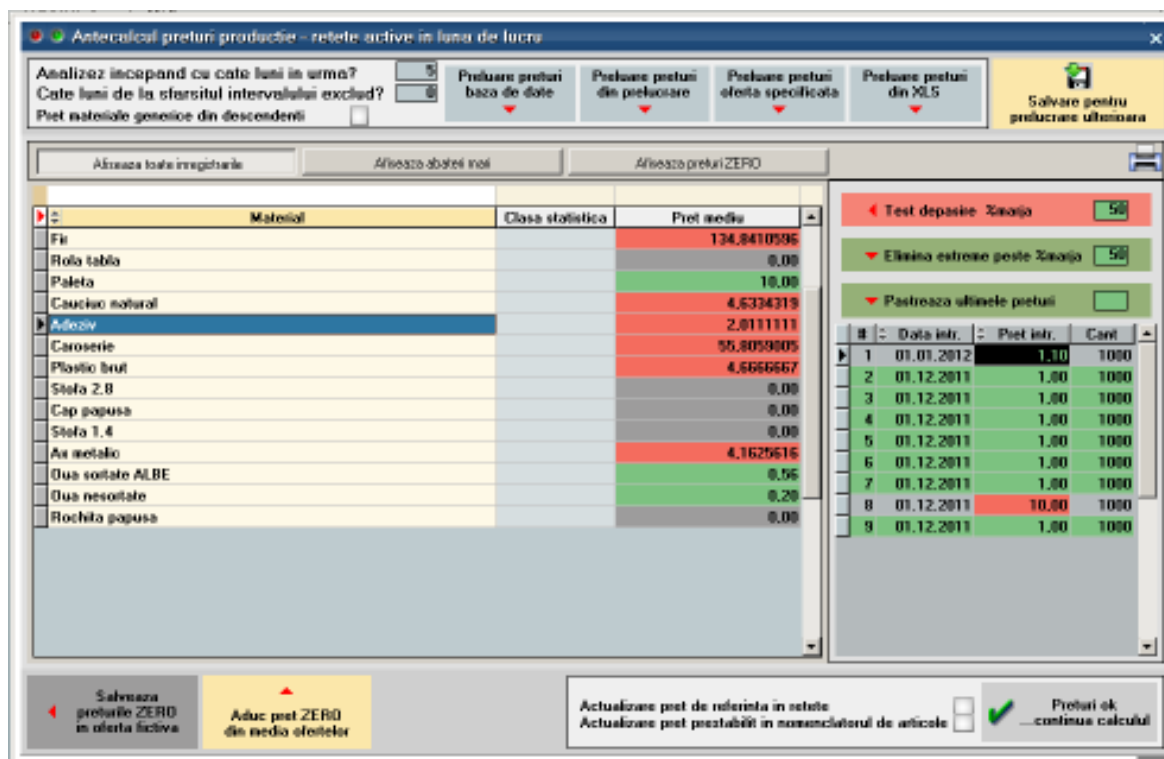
Antecalcul preturi productie - retete active in luna de lucru

Analizez incepand cu cate luni in urma? 5
Cate luni de la sfarsitul intervalului exclud? 0
Pret materiale generice din descendenti

Preluare preturi baza de date
Preluare preturi din prelucrare
Preluare preturi oferta specificata
Preluare preturi din XLS
Salvare pentru prelucrare ulterioara

Afiseaza toate inregistrarile
Afiseaza abateri mari
Afiseaza preturi ZERO

| Material | Clasa statistica | Pret mediu |
|---|---|---|
| Fir | | 134,8410596 |
| Rola tabla | | 0,00 |
| Paleta | | 10,00 |
| Cauciuc natural | | 4,6334319 |
| Adeziv | | 2,0111111 |
| Caroserie | | 55,8059005 |
| Plastic brut | | 4,6666667 |
| Stofa 2.8 | | 0,00 |
| Cap papusa | | 0,00 |
| Stofa 1.4 | | 0,00 |
| Ax metalic | | 4,1625616 |
| Oua sortate ALBE | | 0,56 |
| Oua nesortate | | 0,20 |
| Rochita papusa | | 0,00 |

Test depasire %marja 50
Elimina extreme peste %marja 50
Pastreaza ultimele preturi

| # | Data intr. | Pret intr. | Cant |
|---|---|---|---|
| 1 | 01.01.2012 | 1,10 | 1000 |
| 2 | 01.12.2011 | 1,00 | 1000 |
| 3 | 01.12.2011 | 1,00 | 1000 |
| 4 | 01.12.2011 | 1,00 | 1000 |
| 5 | 01.12.2011 | 1,00 | 1000 |
| 6 | 01.12.2011 | 1,00 | 1000 |
| 7 | 01.12.2011 | 1,00 | 1000 |
| 8 | 01.12.2011 | 10,00 | 1000 |
| 9 | 01.12.2011 | 1,00 | 1000 |

Salveaza preturile ZERO in oferta fictiva
Aduc pret ZERO din media ofertelor
Actualizare pret de referinta in retete
Actualizare pret prestabilit in nomenclatorul de articole
Preturi ok ...continua calculul